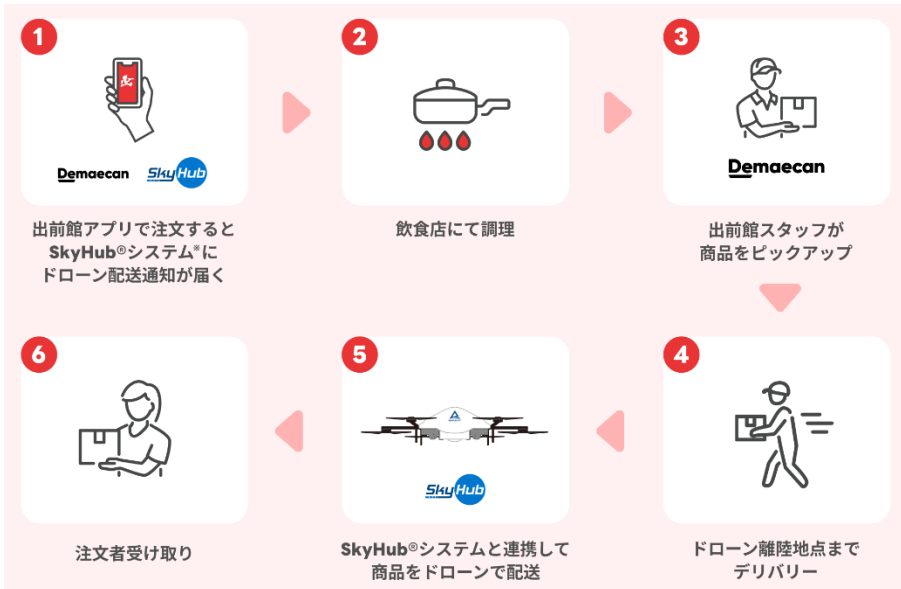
1

Demaecan SkyHub

出前館アプリで注文するとSkyHub®システム※にドローン配送通知が届く

2

飲食店にて調理

3

Demaecan

出前館スタッフが商品をピックアップ

4

ドローン離陸地点までデリバリー

5

SkyHub

SkyHub®システムと連携して商品をドローンで配送

6

注文者受け取り